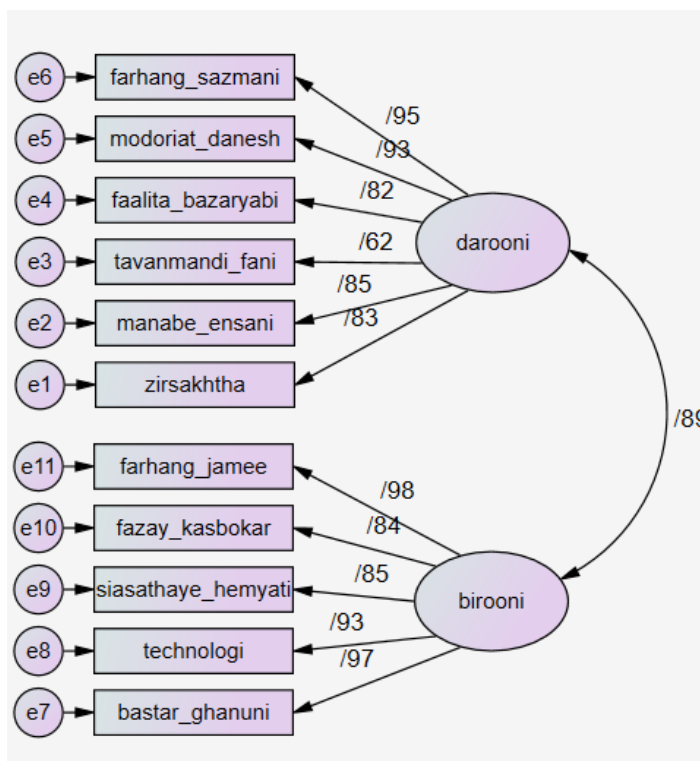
e6 farhang_sazmani
e5 modoriat_danesh
e4 faalita_bazaryabi
e3 tavanmandi_fani
e2 manabe_ensani
e1 zirsakhtha

/95
/93
/82
/62
/85
/83

darooni

/89

e11 farhang_jamee
e10 fazay_kasbokar
e9 siasathaye_hemyati
e8 technologi
e7 bastar_ghanuni

/98
/84
/85
/93
/97

birooni